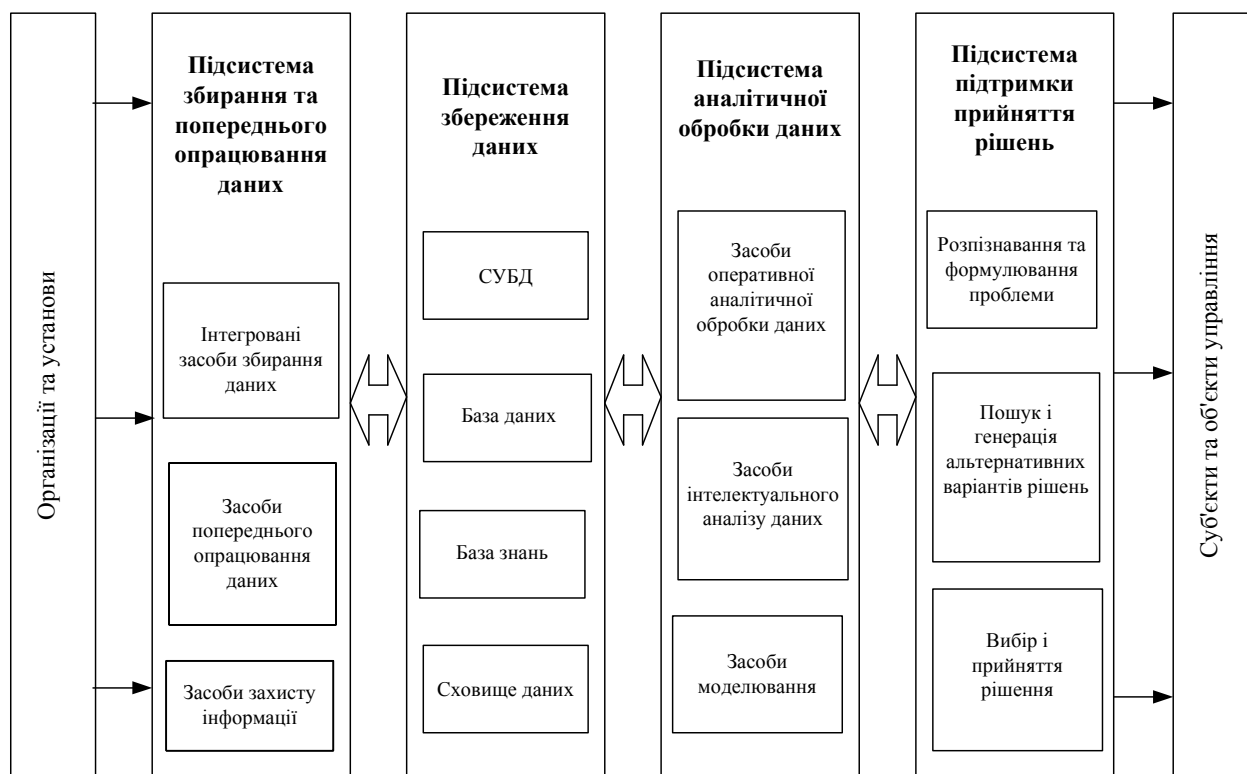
Організації та установи

Підсистема збирання та попереднього опрацювання даних

Інтегровані засоби збирання даних

Засоби попереднього опрацювання даних

Засоби захисту інформації

Підсистема збереження даних

СУБД

База даних

База знань

Сховище даних

Підсистема аналітичної обробки даних

Засоби оперативної аналітичної обробки даних

Засоби інтелектуального аналізу даних

Засоби моделювання

Підсистема підтримки прийняття рішень

Розпізнавання та формулювання проблеми

Пошук і генерація альтернативних варіантів рішень

Вибір і прийняття рішення

Суб'єкти та об'єкти управління